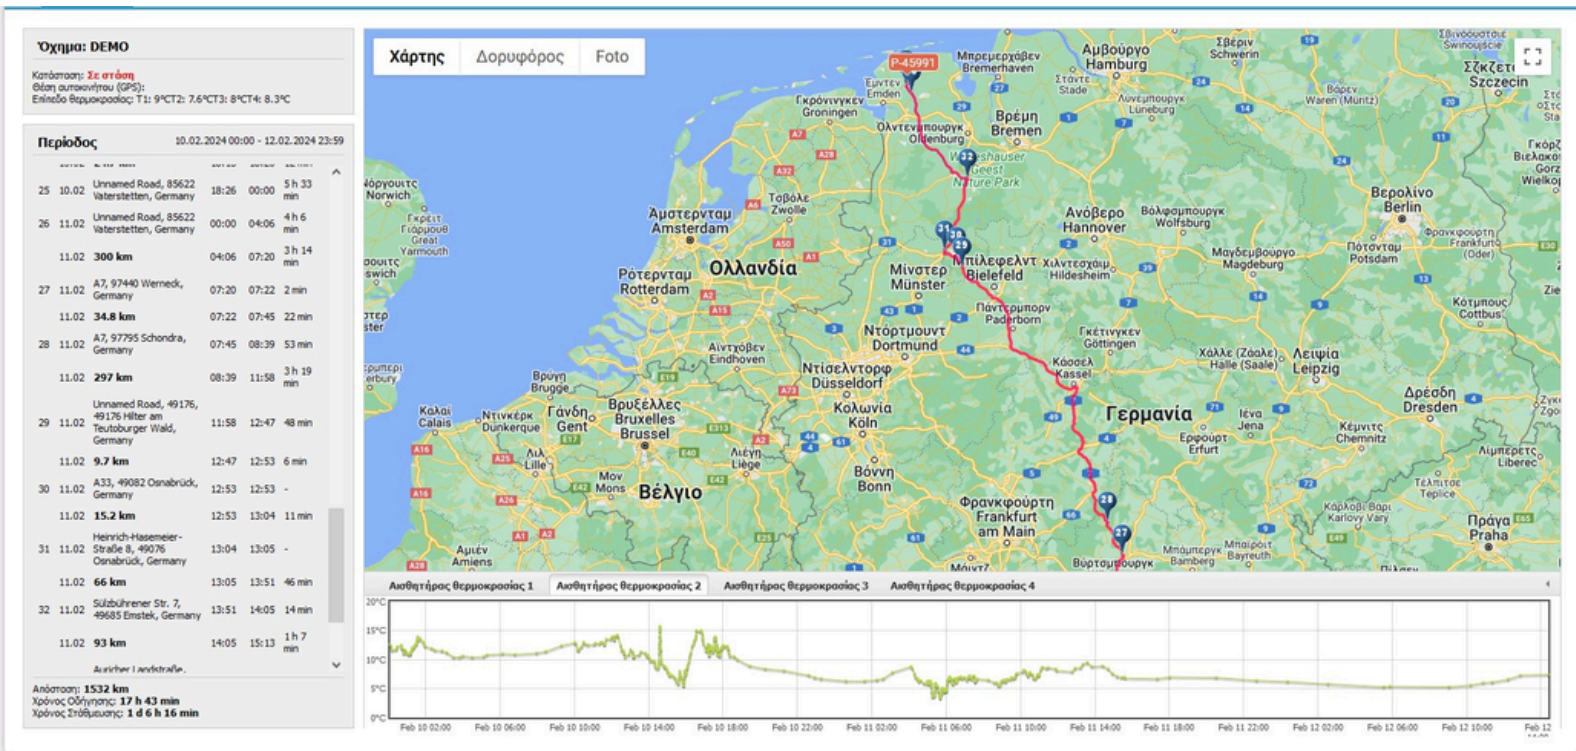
Όχημα: DEMO

Κατάσταση: Σε στάση
Θέση αυτοκινήτου (GPS):
Επίπεδο θερμοκρασίας: T1: 9°CT2: 7.6°CT3: 8°CT4: 8.3°C

Περίοδος 10.02.2024 00:00 - 12.02.2024 23:59

| | | | | | |
|---|---|---|---|---|---|
| 25 | 10.02 | Unnamed Road, 85622 Vaterstetten, Germany | 18:26 | 00:00 | 5 h 33 min |
| 26 | 11.02 | Unnamed Road, 85622 Vaterstetten, Germany | 00:00 | 04:06 | 4 h 6 min |
| | 11.02 | 300 km | 04:06 | 07:20 | 3 h 14 min |
| 27 | 11.02 | A7, 97440 Werneck, Germany | 07:20 | 07:22 | 2 min |
| | 11.02 | 34.8 km | 07:22 | 07:45 | 22 min |
| 28 | 11.02 | A7, 97795 Schondra, Germany | 07:45 | 08:39 | 53 min |
| | 11.02 | 297 km | 08:39 | 11:58 | 3 h 19 min |
| 29 | 11.02 | Unnamed Road, 49176, 49176 Hilter am Teutoburger Wald, Germany | 11:58 | 12:47 | 48 min |
| | 11.02 | 9.7 km | 12:47 | 12:53 | 6 min |
| 30 | 11.02 | A33, 49082 Osnabrück, Germany | 12:53 | 12:53 | - |
| | 11.02 | 15.2 km | 12:53 | 13:04 | 11 min |
| 31 | 11.02 | Heinrich-Hasemeier-Straße 8, 49076 Osnabrück, Germany | 13:04 | 13:05 | - |
| | 11.02 | 66 km | 13:05 | 13:51 | 46 min |
| 32 | 11.02 | Sülzbührener Str. 7, 49685 Emstek, Germany | 13:51 | 14:05 | 14 min |
| | 11.02 | 93 km | 14:05 | 15:13 | 1 h 7 min |
| | | Auricher Landstraße, | | | |

Απόσταση: 1532 km
Χρόνος Οδήγησης: 17 h 43 min
Χρόνος Στάθμευσης: 1 d 6 h 16 min

Χάρτης Δορυφόρος Foto

P-45991
Ολλανδία
Γερμανία
Βέλγιο
Αμστερνταμ Amsterdam
Ρότερνταμ Rotterdam
Βρέμη Bremen
Αμβούργο Hamburg
Ανόβερο Hannover
Βερολίνο Berlin
Μίνστερ Münster
Μπίλεφελντ Bielefeld
Ντόρτμουντ Dortmund
Ντίσελντορφ Düsseldorf
Κολωνία Köln
Βόννη Bonn
Κάσσελ Kassel
Φρανκφούρτη Frankfurt am Main
Λειψία Leipzig
Δρέσδη Dresden
Βρυξέλλες Bruxelles Brussel
Γάνδη Gent
Πράγα Praha
Ερφούρτη Erfurt
Γκρόνινγκεν Groningen
Ολντενμπουργκ Oldenburg
Μαγδεμβούργο Magdeburg
Πότσνταμ Potsdam
Πάντερμπορν Paderborn
Γκέτινγκεν Göttingen
Αϊντχόβεν Eindhoven
Λιέγη Liège
Λιλ Lille
Μον Mons
Αμιέν Amiens
Σβερίν Schwerin
Στέττιν Szczecin
Βιρτσμπουργκ

Αισθητήρας θερμοκρασίας 1 Αισθητήρας θερμοκρασίας 2 Αισθητήρας θερμοκρασίας 3 Αισθητήρας θερμοκρασίας 4

20°C 15°C 10°C 5°C 0°C
Feb 10 02:00 Feb 10 06:00 Feb 10 10:00 Feb 10 14:00 Feb 10 18:00 Feb 10 22:00 Feb 11 02:00 Feb 11 06:00 Feb 11 10:00 Feb 11 14:00 Feb 11 18:00 Feb 11 22:00 Feb 12 02:00 Feb 12 06:00 Feb 12 10:00 Feb 12